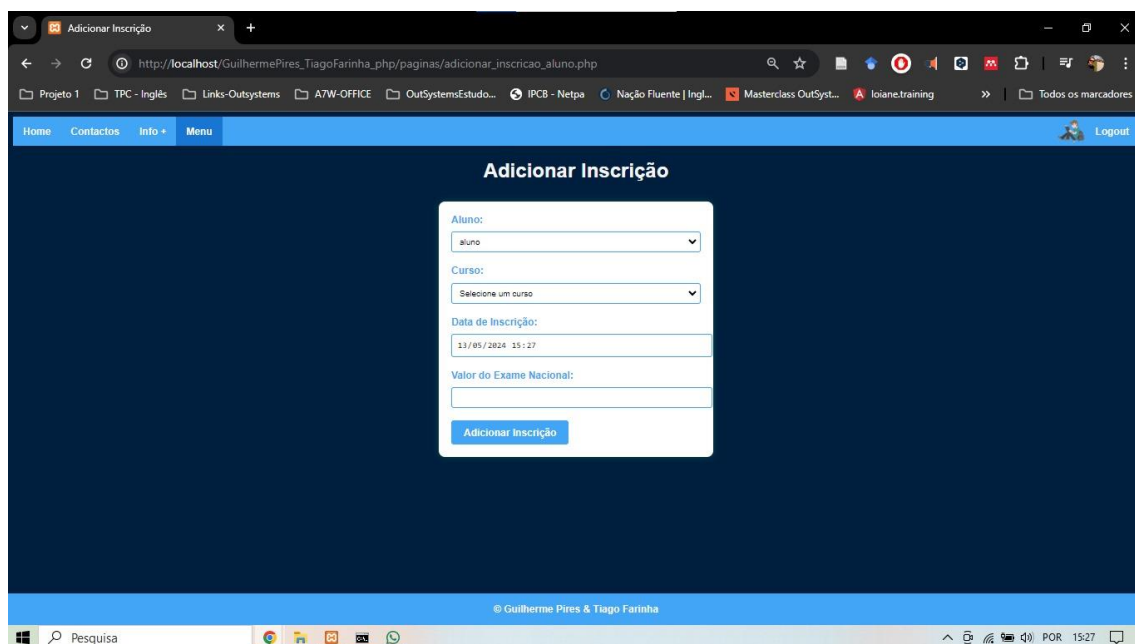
Adicionar Inscrição

http://localhost/GuilhermePires_TiagoFarinha_php/paginas/adicionar_inscricao_aluno.php

Projeto 1 TPC - Inglês Links-Outsystems A7W-OFFICE OutSystemsEstudo... IPCB - Netpa Nação Fluente | Ingl... Masterclass OutSyst... loiane.training » Todos os marcadores

Home Contactos Info + Menu Logout

Adicionar Inscrição

Aluno:
aluno

Curso:
Selecione um curso

Data de Inscrição:
13/05/2024 15:27

Valor do Exame Nacional:

Adicionar Inscrição

© Guilherme Pires & Tiago Farinha

Pesquisa

POR 15:27